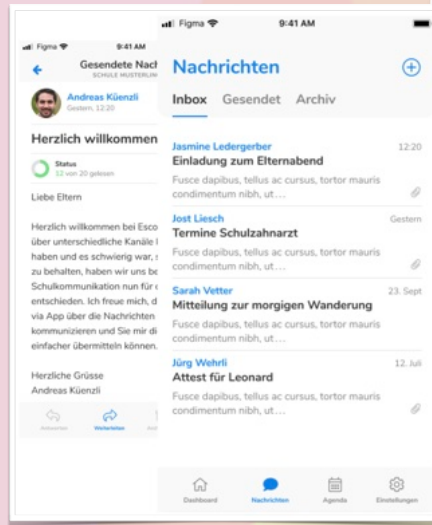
Figma 9:41 AM
Gesendete Nach
SCHULE MUSTERLIN
Andreas Küenzli
Gestern, 12:20
Herzlich willkommen
Status
12 von 20 gelesen
Liebe Eltern
Herzlich willkommen bei Esco über unterschiedliche Kanäle I haben und es schwierig war, s zu behalten, haben wir uns bc Schulkommunikation nun für entschieden. Ich freue mich, d via App über die Nachrichten kommunizieren und Sie mir di einfacher übermitteln können.
Herzliche Grüsse
Andreas Küenzli
Antworten Weiterleiten

Figma 9:41 AM
Nachrichten
Inbox Gesendet Archiv
Jasmine Ledergerber 12:20
Einladung zum Elternabend
Fusce dapibus, tellus ac cursus, tortor mauris condimentum nibh, ut...
Jost Liesch Gestern
Termine Schulzahnarzt
Fusce dapibus, tellus ac cursus, tortor mauris condimentum nibh, ut...
Sarah Vetter 23. Sept
Mitteilung zur morgigen Wanderung
Fusce dapibus, tellus ac cursus, tortor mauris condimentum nibh, ut...
Jürg Wehrli 12. Juli
Attest für Leonard
Fusce dapibus, tellus ac cursus, tortor mauris condimentum nibh, ut...
Dashboard Nachrichten Agenda Einstellungen